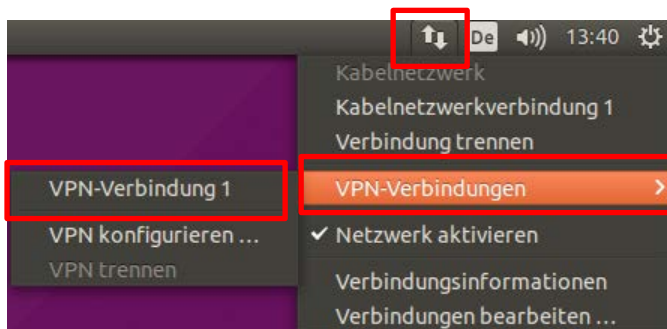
De 13:40

Kabelnetzwerk
Kabelnetzwerkverbindung 1
Verbindung trennen
VPN-Verbindungen
✔ Netzwerk aktivieren
Verbindungsinformationen
Verbindungen bearbeiten …

VPN-Verbindung 1
VPN konfigurieren …
VPN trennen